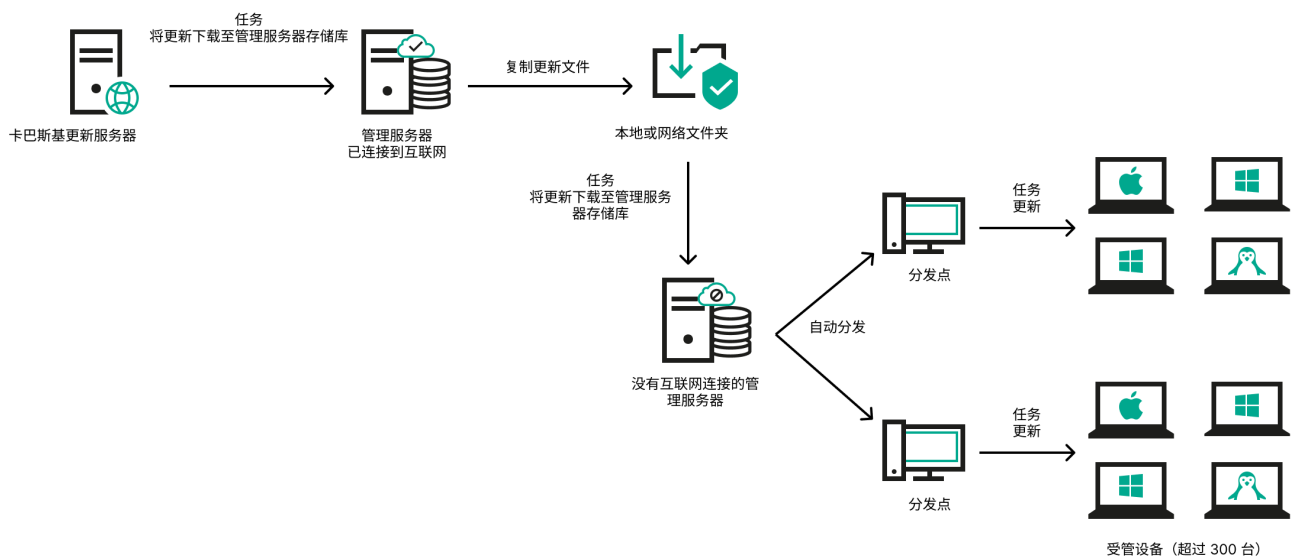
任务
将更新下载至管理服务器存储库

卡巴斯基更新服务器

管理服务器
已连接到互联网

复制更新文件

本地或网络文件夹

任务
将更新下载至管理服务器存储库

没有互联网连接的管理服务器

自动分发

分发点

任务
更新

分发点

任务
更新

受管设备（超过 300 台）